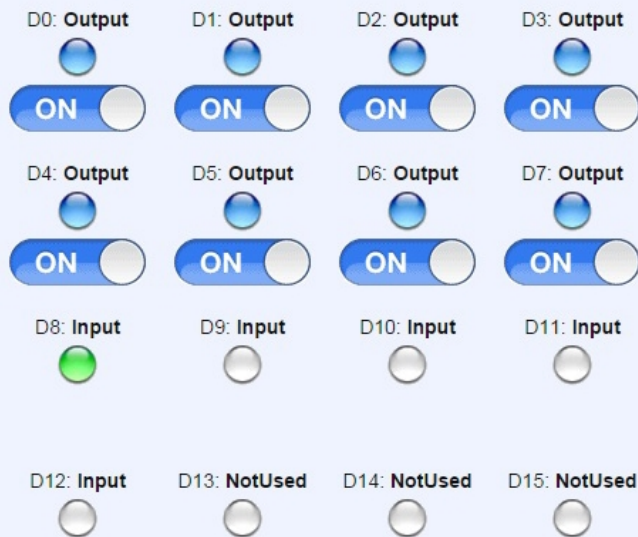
D0: Output
ON

D1: Output
ON

D2: Output
ON

D3: Output
ON

D4: Output
ON

D5: Output
ON

D6: Output
ON

D7: Output
ON

D8: Input

D9: Input

D10: Input

D11: Input

D12: Input

D13: NotUsed

D14: NotUsed

D15: NotUsed